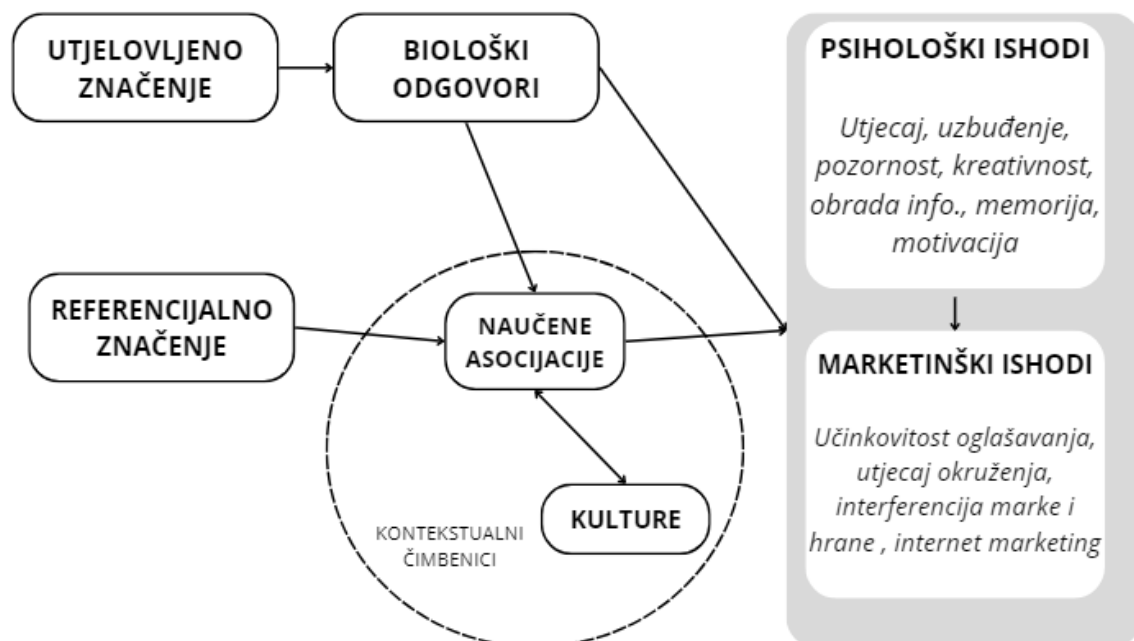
UTJELOVLJENO ZNAČENJE

BIOLOŠKI ODGOVORI

PSIHOLOŠKI ISHODI

Utjecaj, uzbuđenje, pozornost, kreativnost, obrada info., memorija, motivacija

REFERENCIJALNO ZNAČENJE

NAUČENE ASOCIJACIJE

MARKETINŠKI ISHODI

Učinkovitost oglašavanja, utjecaj okruženja, interferencija marke i hrane , internet marketing

KULTURE

KONTEKSTUALNI ČIMBENICI